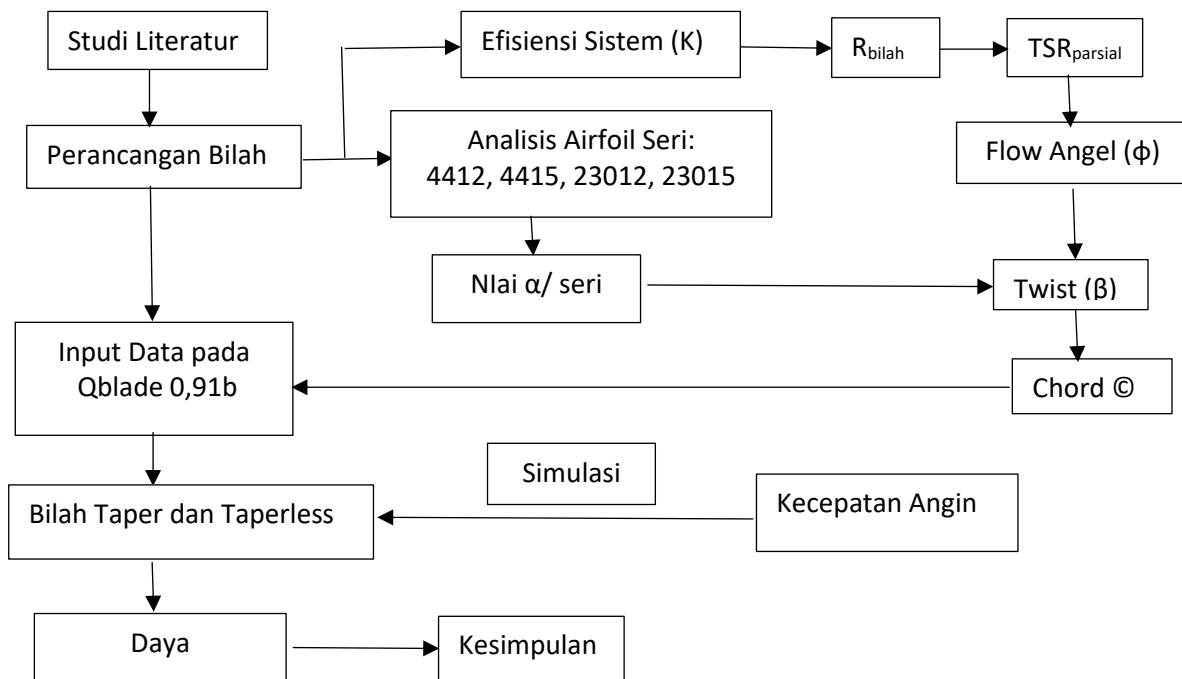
Studi Literatur

Perancangan Bilah

Efisiensi Sistem (K)

$R_{bilah}$

$TSR_{parsial}$

Analisis Airfoil Seri: 4412, 4415, 23012, 23015

Flow Angel (ϕ)

NIai α/ seri

Twist (β)

Input Data pada Qblade 0,91b

Chord ©

Simulasi

Bilah Taper dan Taperless

Kecepatan Angin

Daya

Kesimpulan